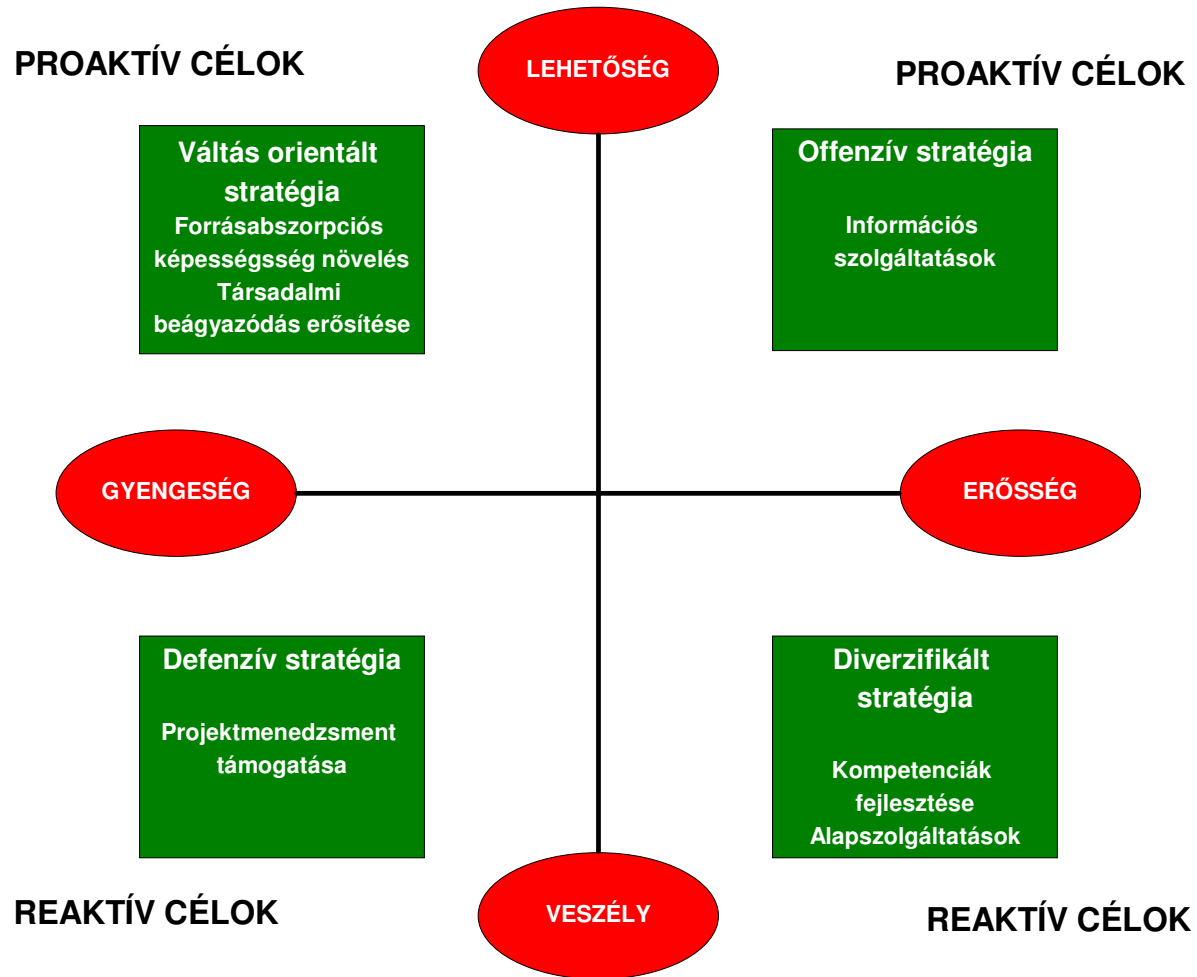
PROAKTÍV CÉLOK

LEHETŐSÉG

PROAKTÍV CÉLOK

Váltás orientált stratégia
Forrásabszorpciós képességsség növelés
Társadalmi beágyazódás erősítése

Offenzív stratégia

Információs szolgáltatások

GYENGESÉG

ERŐSSÉG

Defenzív stratégia

Projektmenedzsment támogatása

Diverzifikált stratégia

Kompetenciák fejlesztése
Alapszolgáltatások

REAKTÍV CÉLOK

VESZÉLY

REAKTÍV CÉLOK